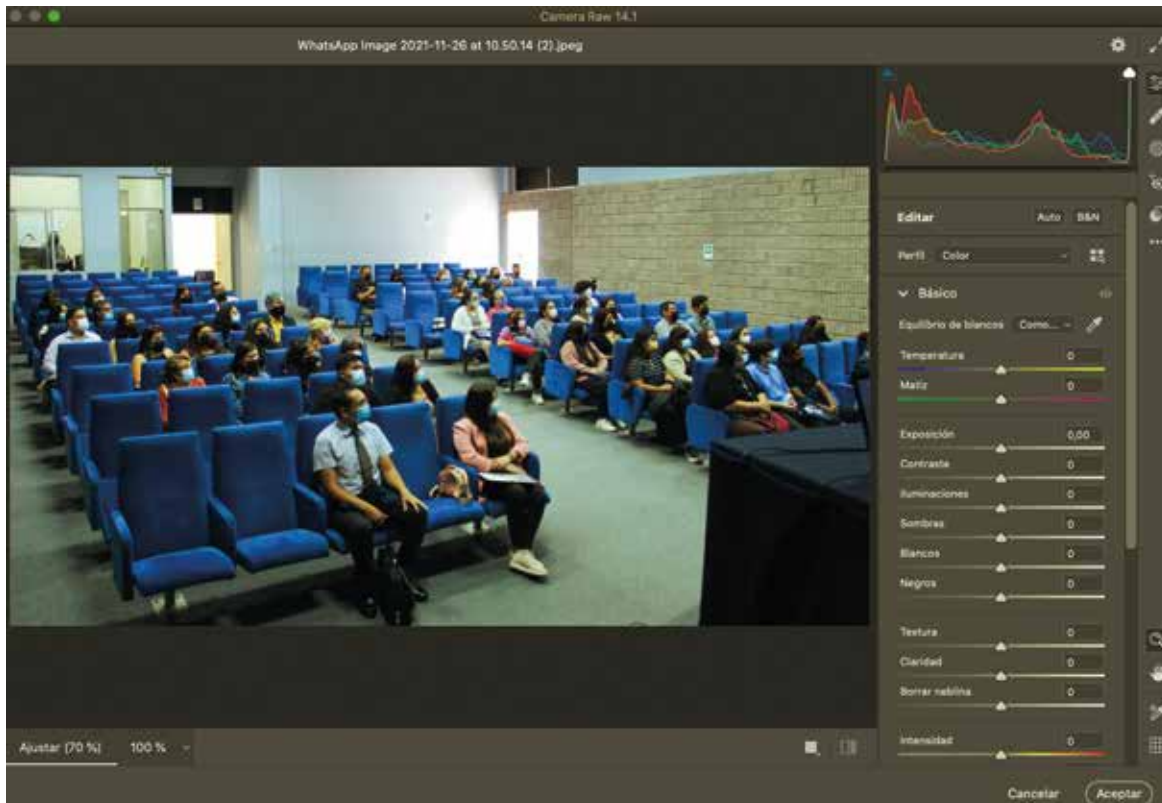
Camera Raw 14.1

WhatsApp Image 2021-11-26 at 10.50.14 (2).jpeg

Editar

Auto

B&N

Perfil

Color

Básico

Equilibrio de blancos

Como...

Temperatura

0

Matiz

0

Exposición

0,00

Contraste

0

Iluminaciones

0

Sombras

0

Blancos

0

Negros

0

Textura

0

Claridad

0

Borrar neblina

0

Intensidad

0

Ajustar (70 %)

100 %

Cancelar

Aceptar